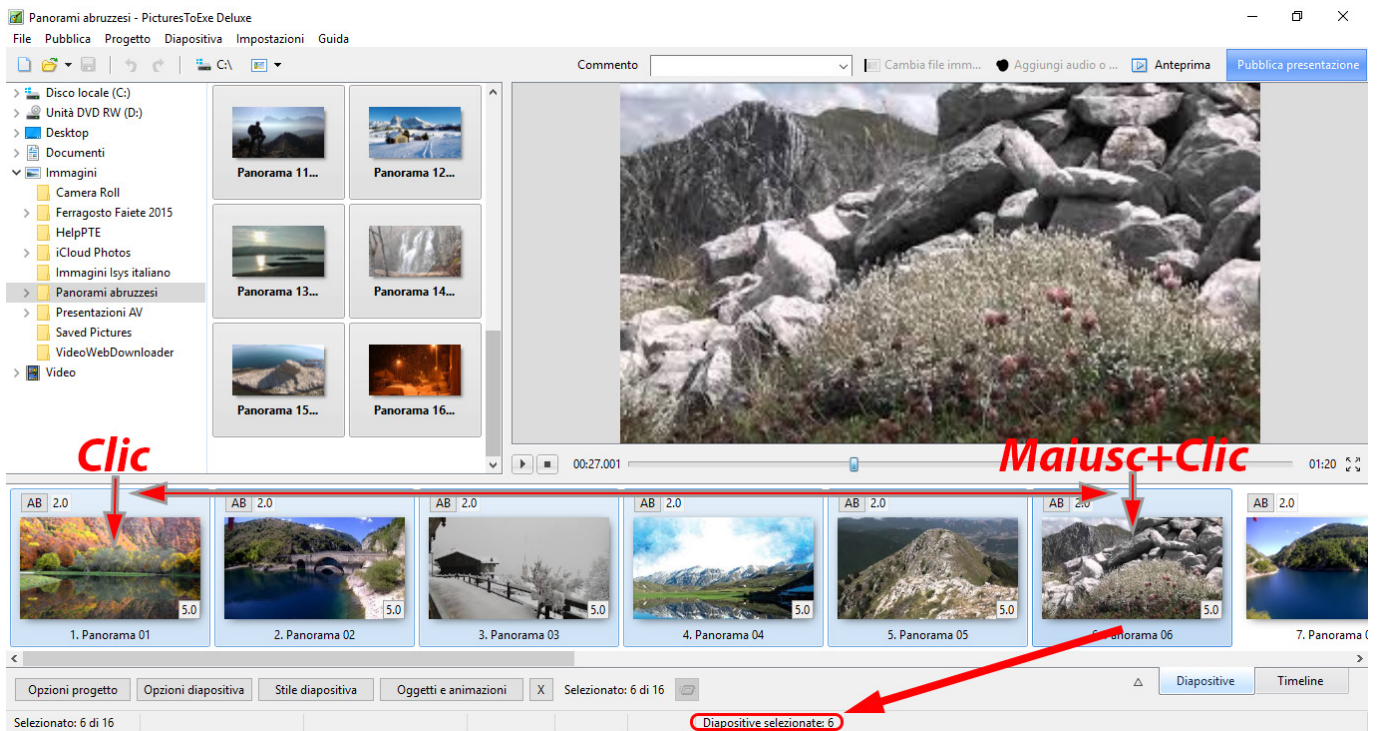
Panorami abruzzesi - PicturesToExe Deluxe

File Pubblica Progetto Diapositiva Impostazioni Guida

C:\

Commento

Cambia file imm... Aggiungi audio o ... Anteprima Pubblica presentazione

Disco locale (C:)
Unità DVD RW (D:)
Desktop
Documenti
Immagini
Camera Roll
Ferragosto Faiete 2015
HelpPTE
iCloud Photos
Immagini Isys italiano
Panorami abruzzesi
Presentazioni AV
Saved Pictures
VideoWebDownloader
Video

Panorama 11...
Panorama 12...
Panorama 13...
Panorama 14...
Panorama 15...
Panorama 16...

00:27.001
01:20

Clic
Maiusc+Clic

AB 2.0
5.0
1. Panorama 01
AB 2.0
5.0
2. Panorama 02
AB 2.0
5.0
3. Panorama 03
AB 2.0
5.0
4. Panorama 04
AB 2.0
5.0
5. Panorama 05
AB 2.0
5.0
6. Panorama 06
AB 2.0
7. Panorama 0

Opzioni progetto Opzioni diapositiva Stile diapositiva Oggetti e animazioni X Selezionato: 6 di 16

Diapositive Timeline

Selezionato: 6 di 16

Diapositive selezionate: 6